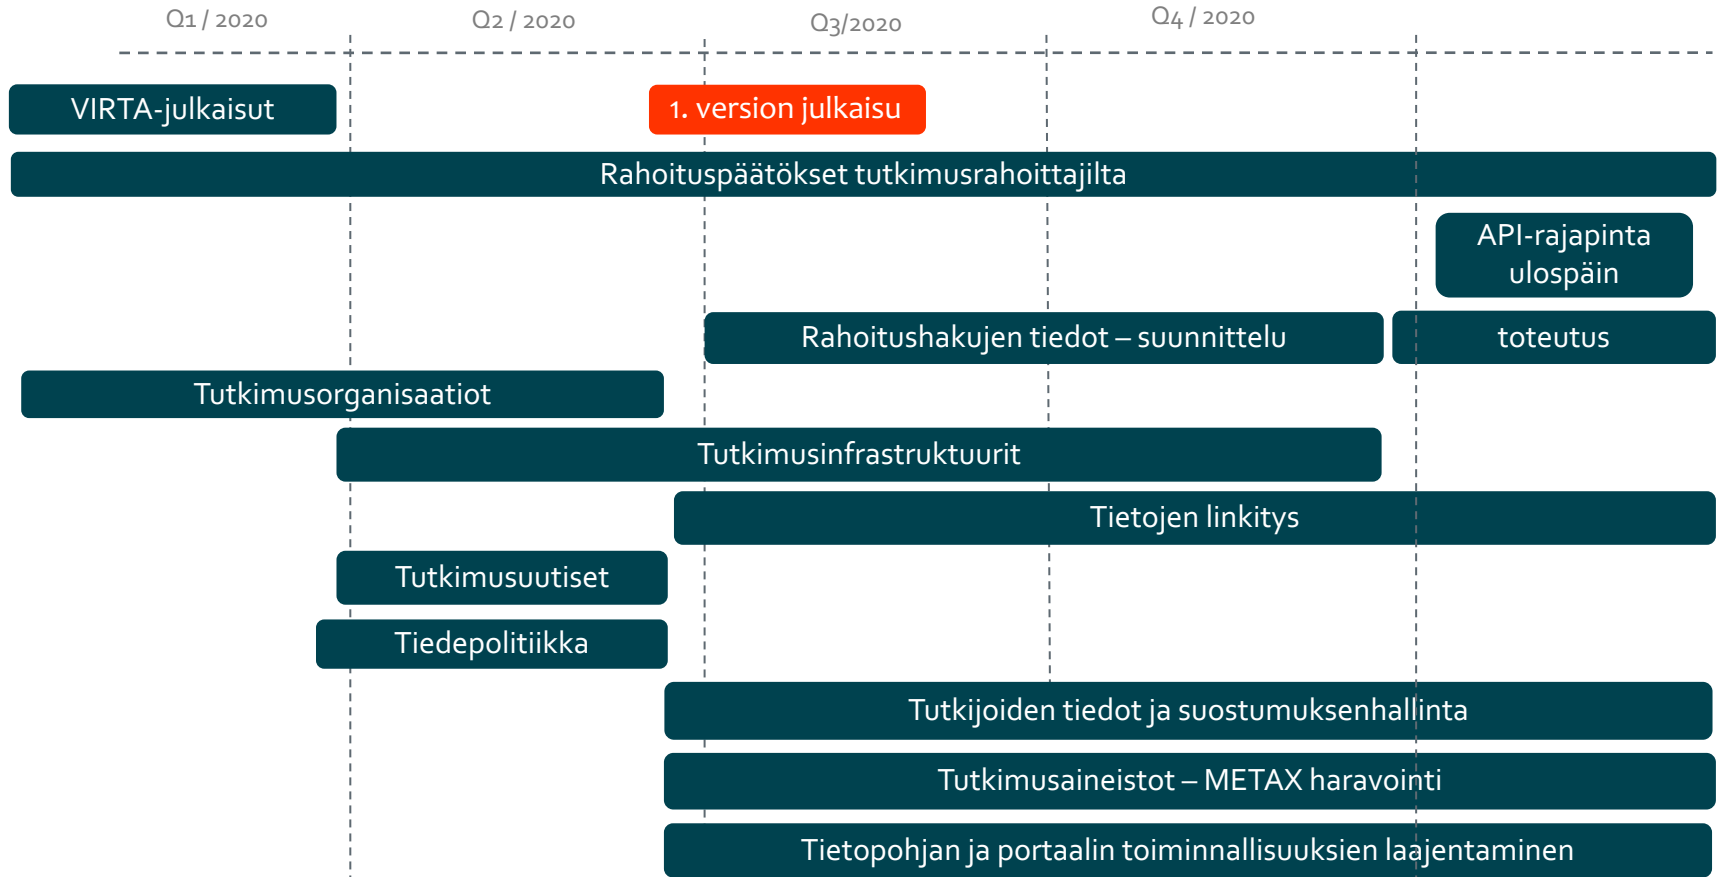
Q1 / 2020
Q2 / 2020
Q3/2020
Q4 / 2020

VIRTA-julkaisut

1. version julkaisu

Rahoituspäätökset tutkimusrahoittajilta

API-rajapinta ulospäin

Rahoitushakujen tiedot – suunnittelu

toteutus

Tutkimusorganisaatiot

Tutkimusinfrastruktuurit

Tietojen linkitys

Tutkimusuutiset

Tiedepolitiikka

Tutkijoiden tiedot ja suostumuksenhallinta

Tutkimusaineistot – METAX haravointi

Tietopohjan ja portaalin toiminnallisuuksien laajentaminen